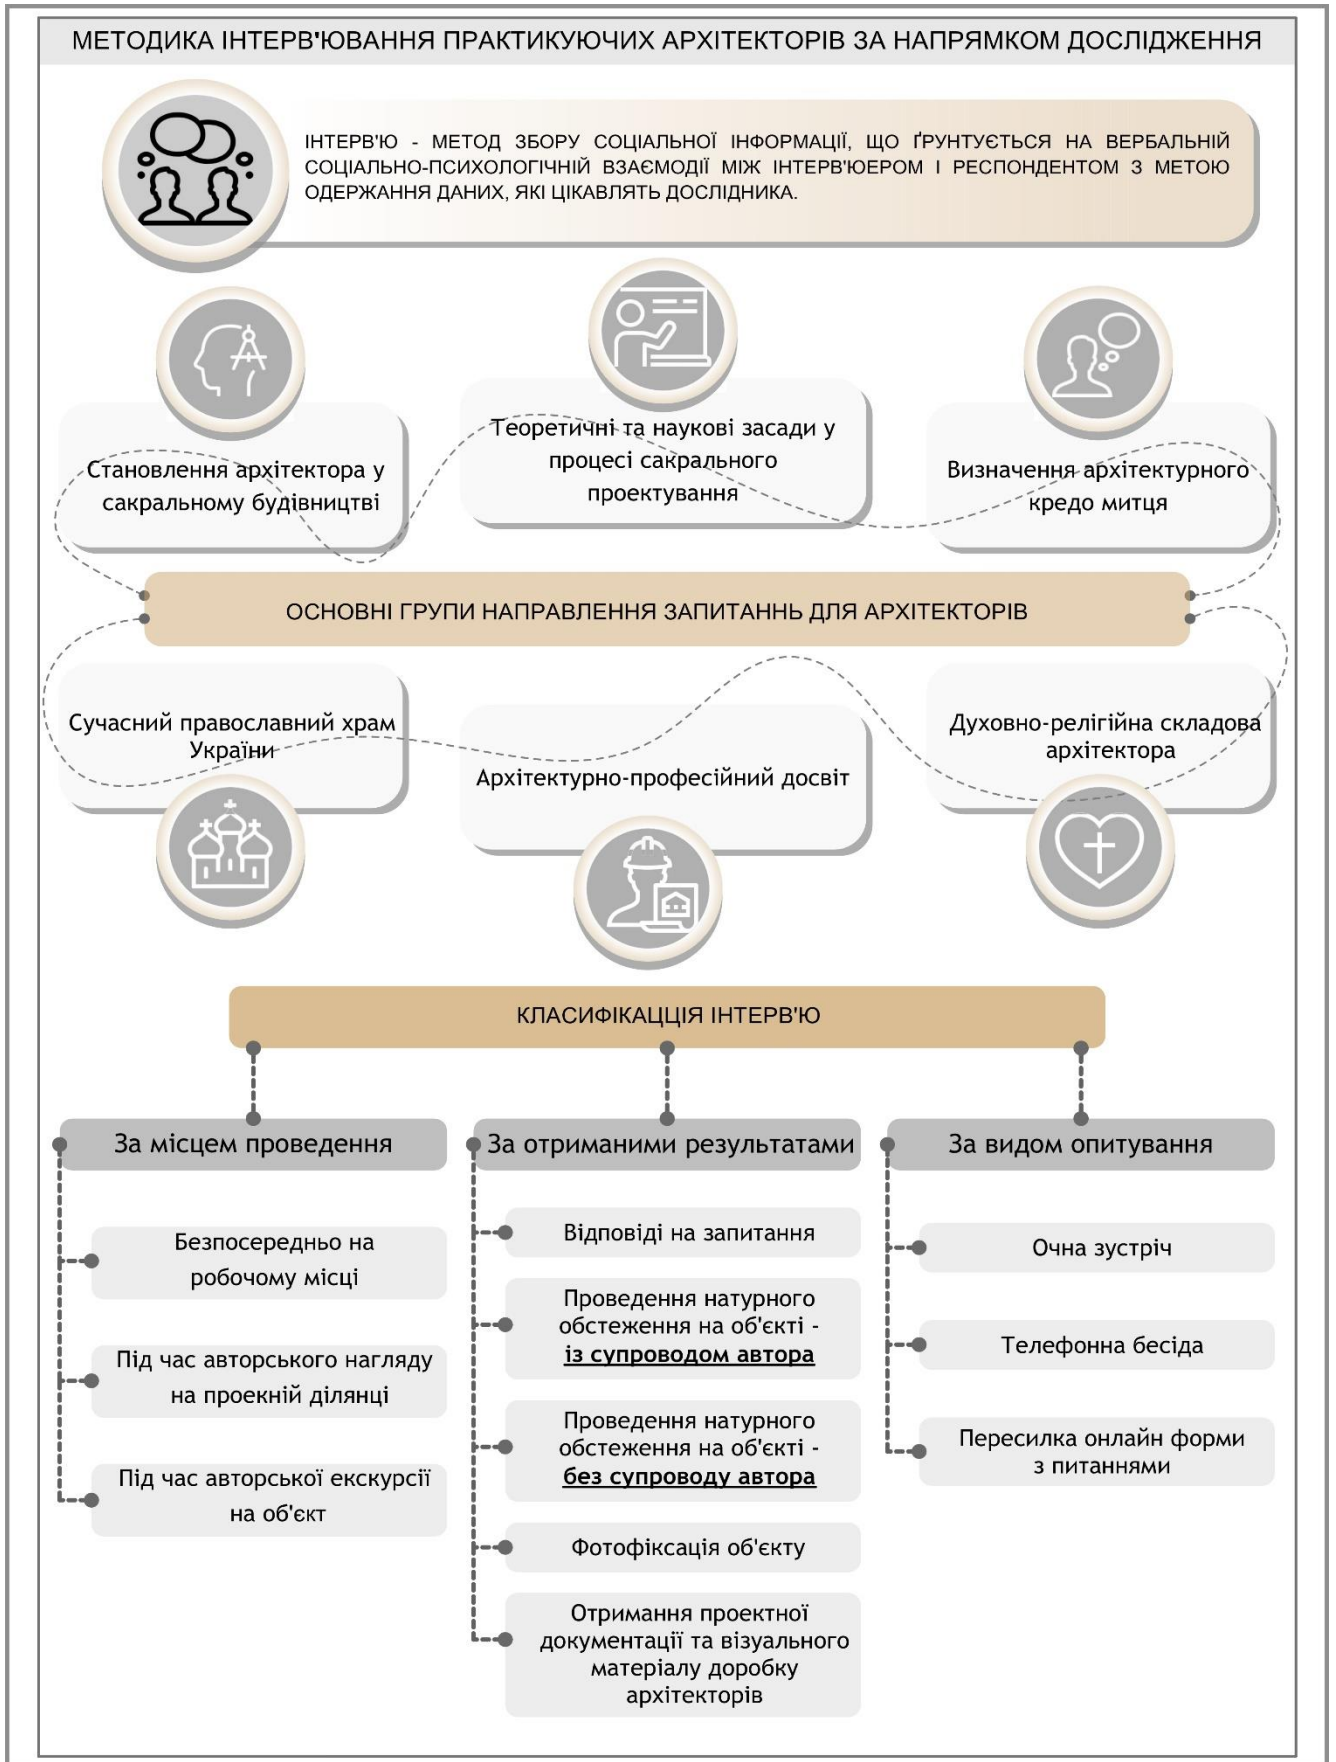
МЕТОДИКА ІНТЕРВ'ЮВАННЯ ПРАКТИКУЮЧИХ АРХІТЕКТОРІВ ЗА НАПРЯМКОМ ДОСЛІДЖЕННЯ

ІНТЕРВ'Ю - МЕТОД ЗБОРУ СОЦІАЛЬНОЇ ІНФОРМАЦІЇ, ЩО ҐРУНТУЄТЬСЯ НА ВЕРБАЛЬНІЙ СОЦІАЛЬНО-ПСИХОЛОГІЧНІЙ ВЗАЄМОДІЇ МІЖ ІНТЕРВ'ЮЕРОМ І РЕСПОНДЕНТОМ З МЕТОЮ ОДЕРЖАННЯ ДАНИХ, ЯКІ ЦІКАВЛЯТЬ ДОСЛІДНИКА.

Становлення архітектора у сакральному будівництві

Теоретичні та наукові засади у процесі сакрального проектування

Визначення архітектурного кредо митця

ОСНОВНІ ГРУПИ НАПРАВЛЕННЯ ЗАПИТАНЬ ДЛЯ АРХІТЕКТОРІВ

Сучасний православний храм України

Архітектурно-професійний досвіт

Духовно-релігійна складова архітектора

КЛАСИФІКАЦЦІЯ ІНТЕРВ'Ю

За місцем проведення

Безпосередньо на робочому місці

Під час авторського нагляду на проекній ділянці

Під час авторської екскурсії на об'єкт

За отриманими результатами

Відповіді на запитання

Проведення натурного обстеження на об'єкті - **із супроводом автора**

Проведення натурного обстеження на об'єкті - **без супроводу автора**

Фотофіксація об'єкту

Отримання проектної документації та візуального матеріалу доробку архітекторів

За видом опитування

Очна зустріч

Телефонна бесіда

Пересилка онлайн форми з питаннями